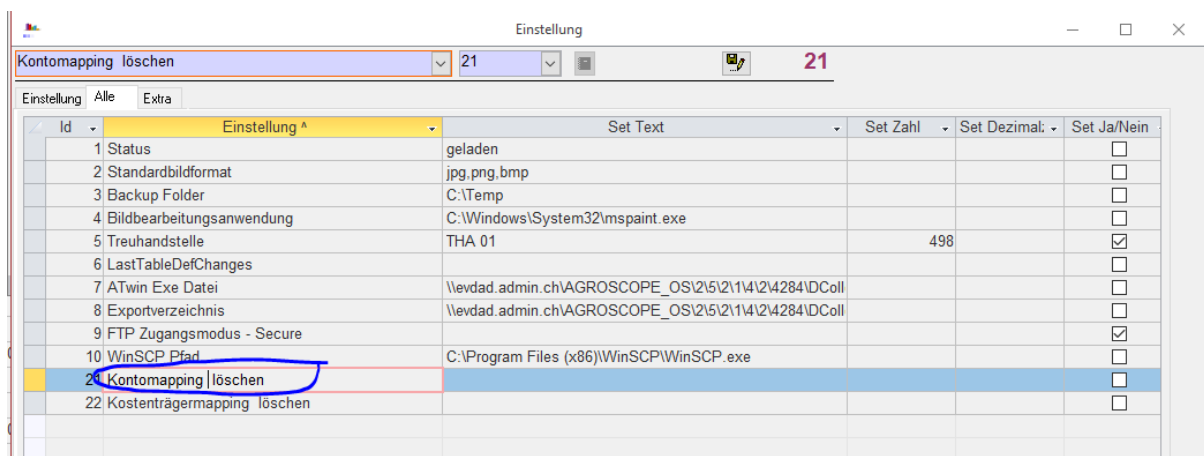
Einstellung

Kontomapping löschen
21
21

Einstellung
Alle
Extra

| Id | Einstellung ^ | Set Text | Set Zahl | Set Dezimal | Set Ja/Nein |
|---|---|---|---|---|---|
| 1 | Status | geladen | | | ☐ |
| 2 | Standardbildformat | jpg,png,bmp | | | ☐ |
| 3 | Backup Folder | C:\Temp | | | ☐ |
| 4 | Bildbearbeitungsanwendung | C:\Windows\System32\mspaint.exe | | | ☐ |
| 5 | Treuhandstelle | THA 01 | 498 | | ☑ |
| 6 | LastTableDefChanges | | | | ☐ |
| 7 | ATwin Exe Datei | \\evdad.admin.ch\AGROSCOPE_OS\2\5\2\1\4\2\4284\DColl | | | ☐ |
| 8 | Exportverzeichnis | \\evdad.admin.ch\AGROSCOPE_OS\2\5\2\1\4\2\4284\DColl | | | ☐ |
| 9 | FTP Zugangsmodus - Secure | | | | ☑ |
| 10 | WinSCP Pfad | C:\Program Files (x86)\WinSCP\WinSCP.exe | | | ☐ |
| 21 | Kontomapping löschen | | | | ☐ |
| 22 | Kostenträgermapping löschen | | | | ☐ |